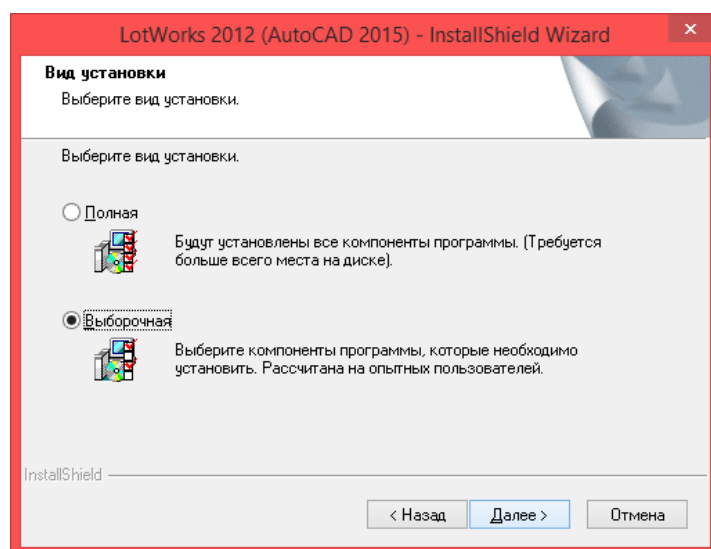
LotWorks 2012 (AutoCAD 2015) - InstallShield Wizard

Вид установки
Выберите вид установки.

Выберите вид установки.

Полная
Будут установлены все компоненты программы. (Требуется больше всего места на диске).

Выборочная
Выберите компоненты программы, которые необходимо установить. Рассчитана на опытных пользователей.

InstallShield

< Назад
Далее >
Отмена